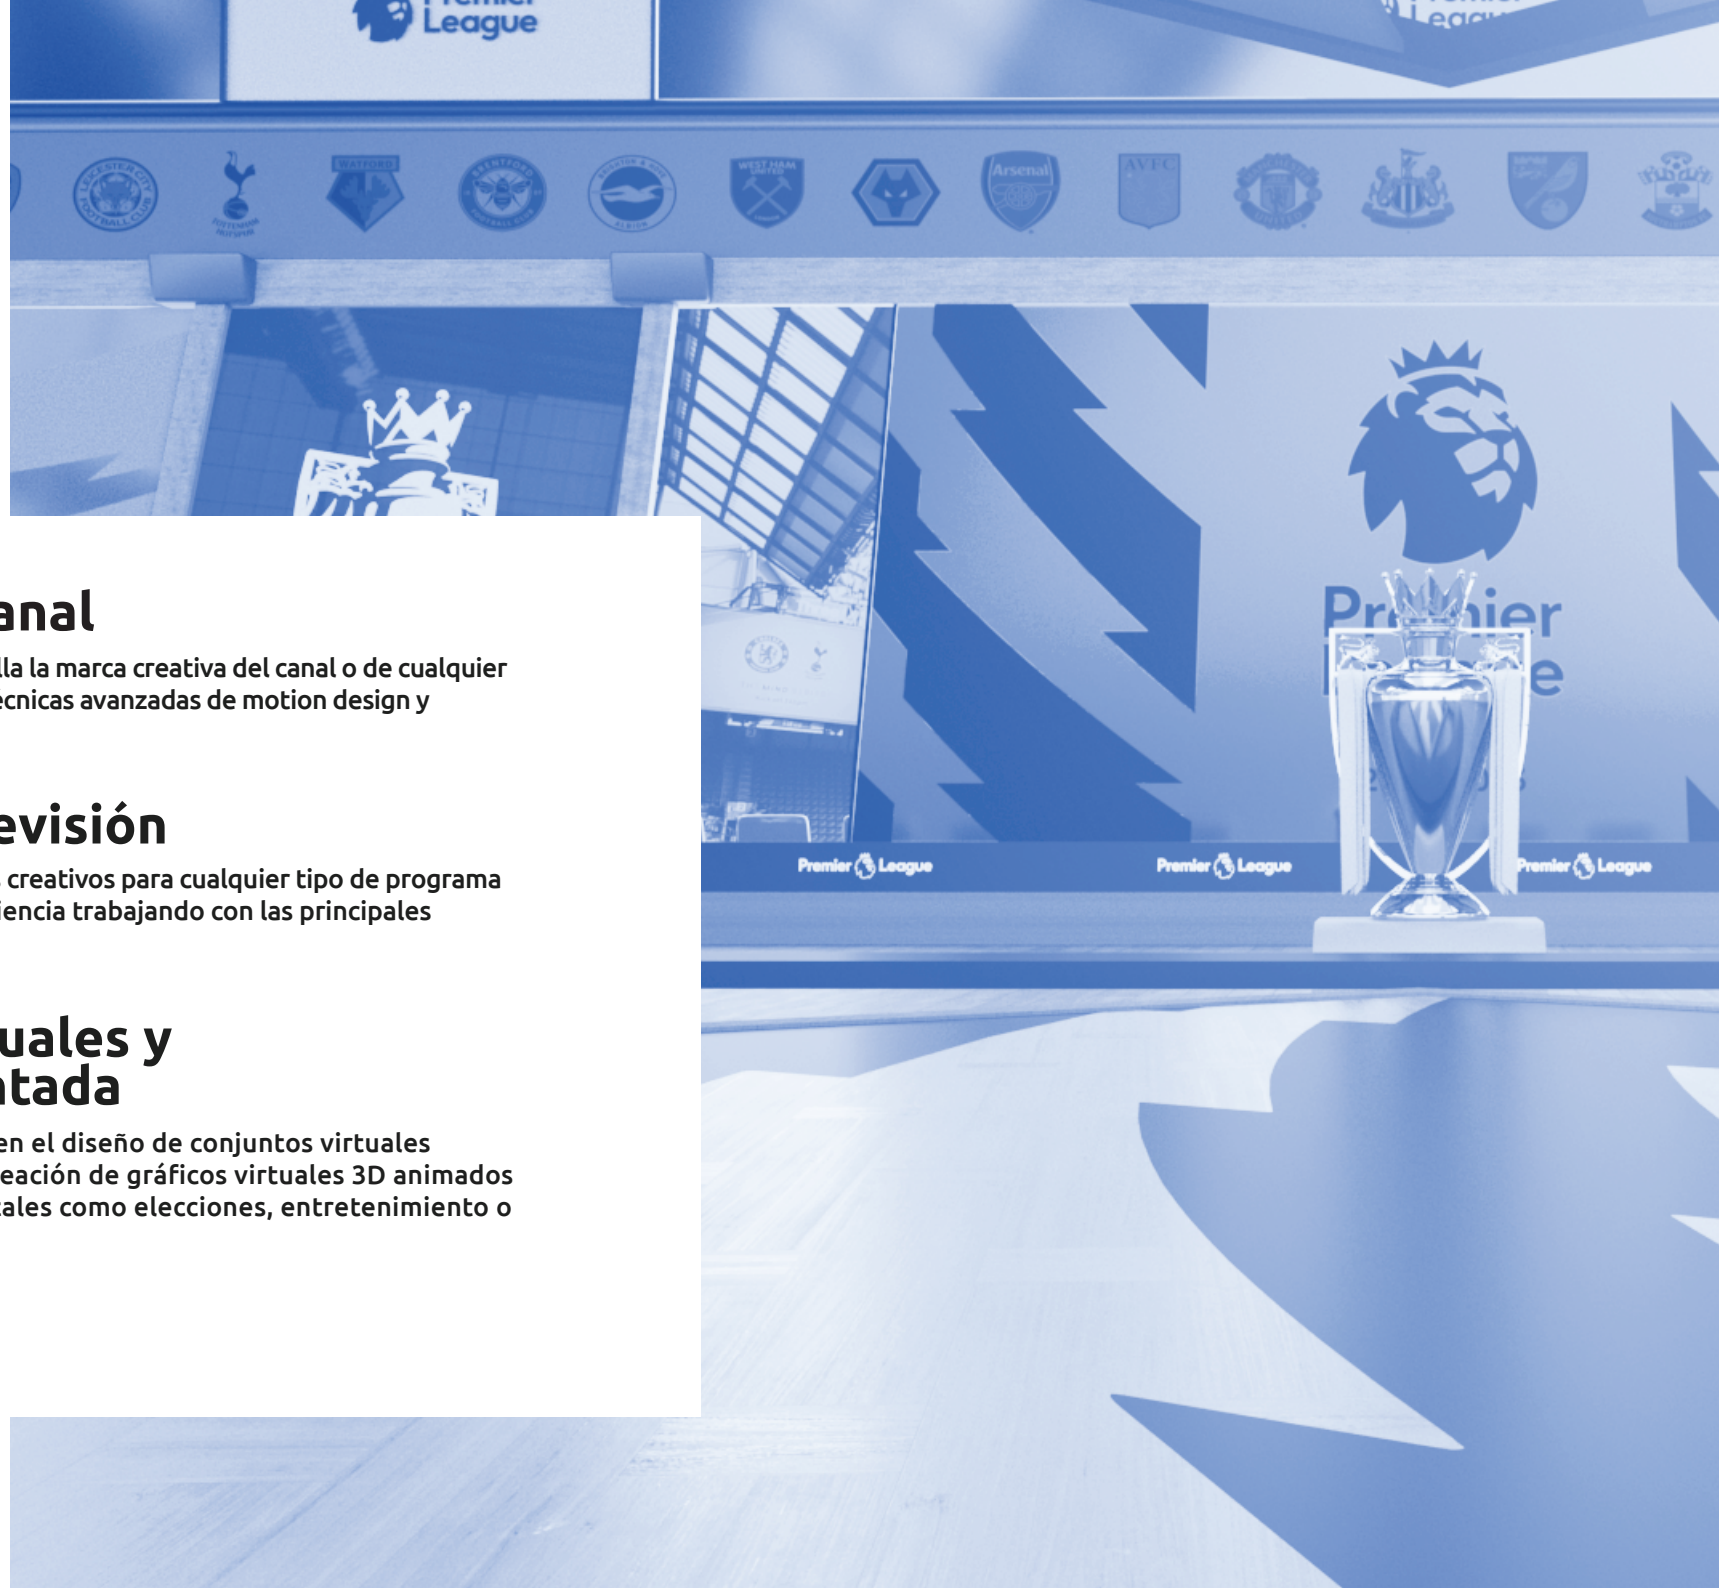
League

WATFORD

WEST HAM UNITED

Arsenal

AVFC

anal

lla la marca creativa del canal o de cualquier ecnicas avanzadas de motion design y

evisión

creativos para cualquier tipo de programa iencia trabajando con las principales

uales y tada

en el diseño de conjuntos virtuales eación de gráficos virtuales 3D animados tales como elecciones, entretenimiento o

Premier League

Premier League

Premier League

Premier League